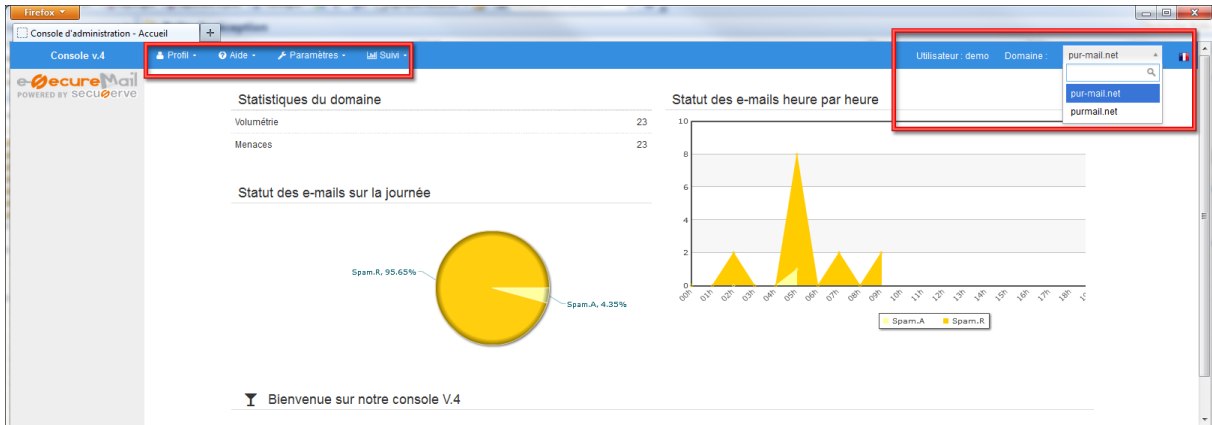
Firefox

Console d'administration - Accueil

Console v.4

Profil · Aide · Paramètres · Suivi

Utilisateur : demo Domaine : pur-mail.net

pur-mail.net

purmail.net

e-SecureMail POWERED BY SecuServe

Statistiques du domaine

| Volumétrie | 23 |
|---|---|
| Menaces | 23 |

Statut des e-mails sur la journée

Spam.R, 95.65%

Spam.A, 4.35%

Statut des e-mails heure par heure

10
8
6
4
2
0

00h 01h 02h 03h 04h 05h 06h 07h 08h 09h 10h 11h 12h 13h 14h 15h 16h 17h 18h 1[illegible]

Spam.A Spam.R

Bienvenue sur notre console V.4